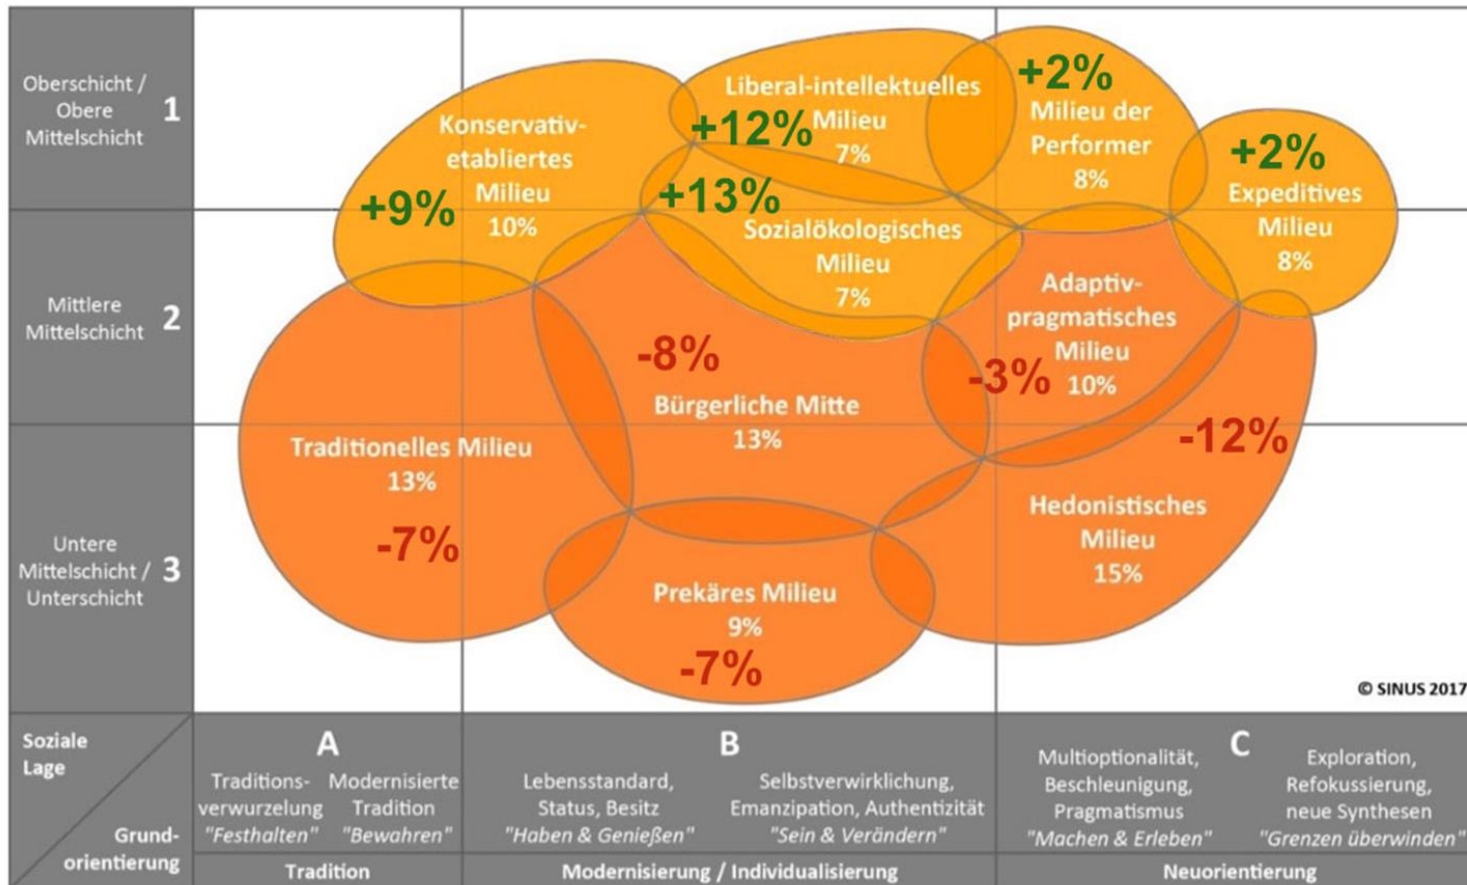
Oberschicht / Obere Mittelschicht 1

Mittlere Mittelschicht 2

Untere Mittelschicht / Unterschicht 3

+2%

Liberal-intellektuelles Milieu 7%

+12%

Milieu der Performer 8%

+2%

Konservativ-etabliertes Milieu 10%

+9%

+13%

Expeditives Milieu 8%

Sozialökologisches Milieu 7%

Adaptiv-pragmatisches Milieu 10%

-8%

-3%

Bürgerliche Mitte 13%

-12%

Traditionelles Milieu 13%

-7%

Hedonistisches Milieu 15%

Prekäres Milieu 9%

-7%

© SINUS 2017

Soziale Lage

Grund-orientierung

A

Traditions-verwurzelung "Festhalten"

Modernisierte Tradition "Bewahren"

B

Lebensstandard, Status, Besitz "Haben & Genießen"

Selbstverwirklichung, Emanzipation, Authentizität "Sein & Verändern"

C

Multioptionalität, Beschleunigung, Pragmatismus "Machen & Erleben"

Exploration, Refokussierung, neue Synthesen "Grenzen überwinden"

Tradition

Modernisierung / Individualisierung

Neuorientierung